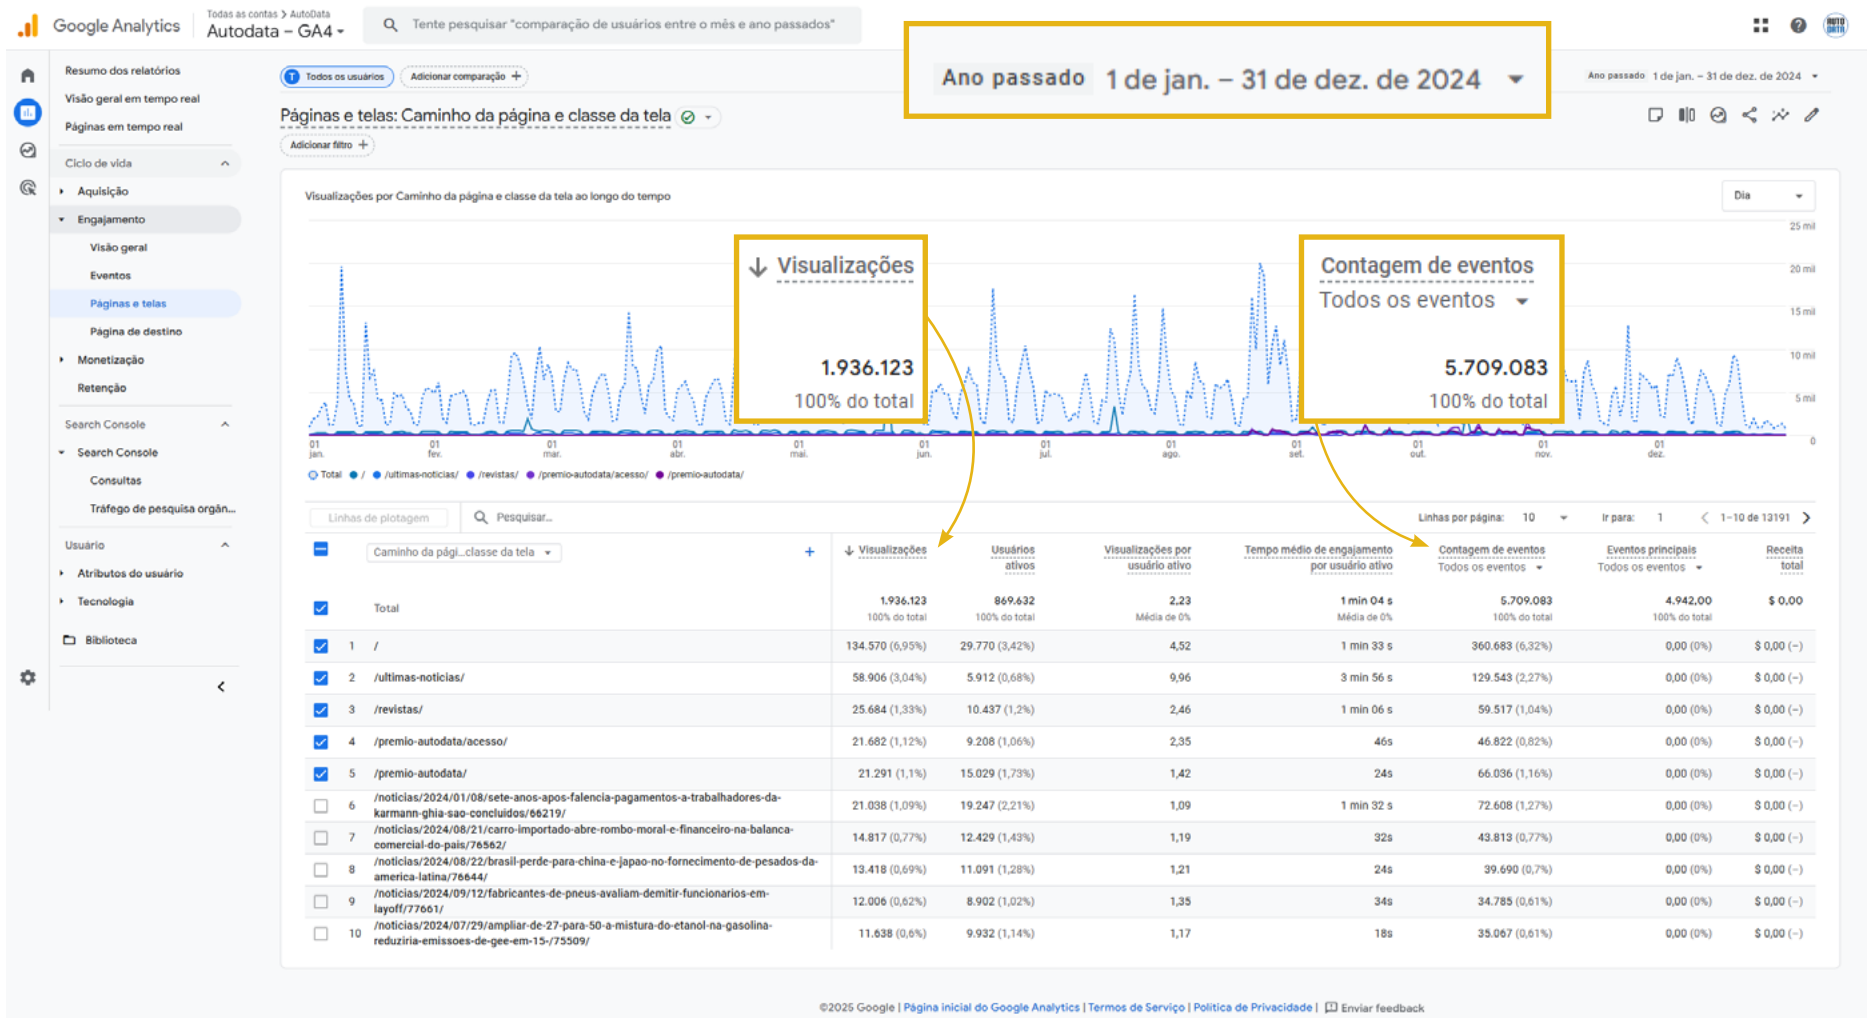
Google Analytics | Todas as contas > AutoData
Autodata – GA4

Tente pesquisar "comparação de usuários entre o mês e ano passados"

Ano passado 1 de jan. – 31 de dez. de 2024

Resumo dos relatórios
Visão geral em tempo real
Páginas em tempo real
Ciclo de vida
Aquisição
Engajamento
Visão geral
Eventos
Páginas e telas
Página de destino
Monetização
Retenção
Search Console
Search Console
Consultas
Tráfego de pesquisa orgân...
Usuário
Atributos do usuário
Tecnologia
Biblioteca

Todos os usuários | Adicionar comparação +
Ano passado 1 de jan. – 31 de dez. de 2024

Páginas e telas: Caminho da página e classe da tela
Adicionar filtro +

Visualizações por Caminho da página e classe da tela ao longo do tempo
Dia

Visualizações
1.936.123
100% do total

Contagem de eventos
Todos os eventos
5.709.083
100% do total

25 mil
20 mil
15 mil
10 mil
5 mil
0

01 jan. 01 fev. 01 mar. 01 abr. 01 mai. 01 jun. 01 jul. 01 ago. 01 set. 01 out. 01 nov. 01 dez.

Total / /ultimas-noticias/ /revistas/ /premio-autodata/acesso/ /premio-autodata/

Linhas de plotagem | Pesquisar... | Linhas por página: 10 | Ir para: 1 | 1-10 de 13191

| | Caminho da pági...classe da tela | Visualizações | Usuários ativos | Visualizações por usuário ativo | Tempo médio de engajamento por usuário ativo | Contagem de eventos Todos os eventos | Eventos principais Todos os eventos | Receita total |
|---|---|---|---|---|---|---|---|---|
| | Total | 1.936.123 100% do total | 869.632 100% do total | 2,23 Média de 0% | 1 min 04 s Média de 0% | 5.709.083 100% do total | 4.942,00 100% do total | $ 0,00 |
| 1 | / | 134.570 (6,95%) | 29.770 (3,42%) | 4,52 | 1 min 33 s | 360.683 (6,32%) | 0,00 (0%) | $ 0,00 (-) |
| 2 | /ultimas-noticias/ | 58.906 (3,04%) | 5.912 (0,68%) | 9,96 | 3 min 56 s | 129.543 (2,27%) | 0,00 (0%) | $ 0,00 (-) |
| 3 | /revistas/ | 25.684 (1,33%) | 10.437 (1,2%) | 2,46 | 1 min 06 s | 59.517 (1,04%) | 0,00 (0%) | $ 0,00 (-) |
| 4 | /premio-autodata/acesso/ | 21.682 (1,12%) | 9.208 (1,06%) | 2,35 | 46s | 46.822 (0,82%) | 0,00 (0%) | $ 0,00 (-) |
| 5 | /premio-autodata/ | 21.291 (1,1%) | 15.029 (1,73%) | 1,42 | 24s | 66.036 (1,16%) | 0,00 (0%) | $ 0,00 (-) |
| 6 | /noticias/2024/01/08/sete-anos-apos-falencia-pagamentos-a-trabalhadores-da-karmann-ghia-sao-concluidos/66219/ | 21.038 (1,09%) | 19.247 (2,21%) | 1,09 | 1 min 32 s | 72.608 (1,27%) | 0,00 (0%) | $ 0,00 (-) |
| 7 | /noticias/2024/08/21/carro-importado-abre-rombo-moral-e-financeiro-na-balanca-comercial-do-pais/76562/ | 14.817 (0,77%) | 12.429 (1,43%) | 1,19 | 32s | 43.813 (0,77%) | 0,00 (0%) | $ 0,00 (-) |
| 8 | /noticias/2024/08/22/brasil-perde-para-china-e-japao-no-fornecimento-de-pesados-da-america-latina/76644/ | 13.418 (0,69%) | 11.091 (1,28%) | 1,21 | 24s | 39.690 (0,7%) | 0,00 (0%) | $ 0,00 (-) |
| 9 | /noticias/2024/09/12/fabricantes-de-pneus-avaliam-demitir-funcionarios-em-layoff/77661/ | 12.006 (0,62%) | 8.902 (1,02%) | 1,35 | 34s | 34.785 (0,61%) | 0,00 (0%) | $ 0,00 (-) |
| 10 | /noticias/2024/07/29/ampliar-de-27-para-50-a-mistura-do-etanol-na-gasolina-reduziria-emissoes-de-gee-em-15-/75509/ | 11.638 (0,6%) | 9.932 (1,14%) | 1,17 | 18s | 35.067 (0,61%) | 0,00 (0%) | $ 0,00 (-) |

©2025 Google | Página inicial do Google Analytics | Termos de Serviço | Política de Privacidade | Enviar feedback